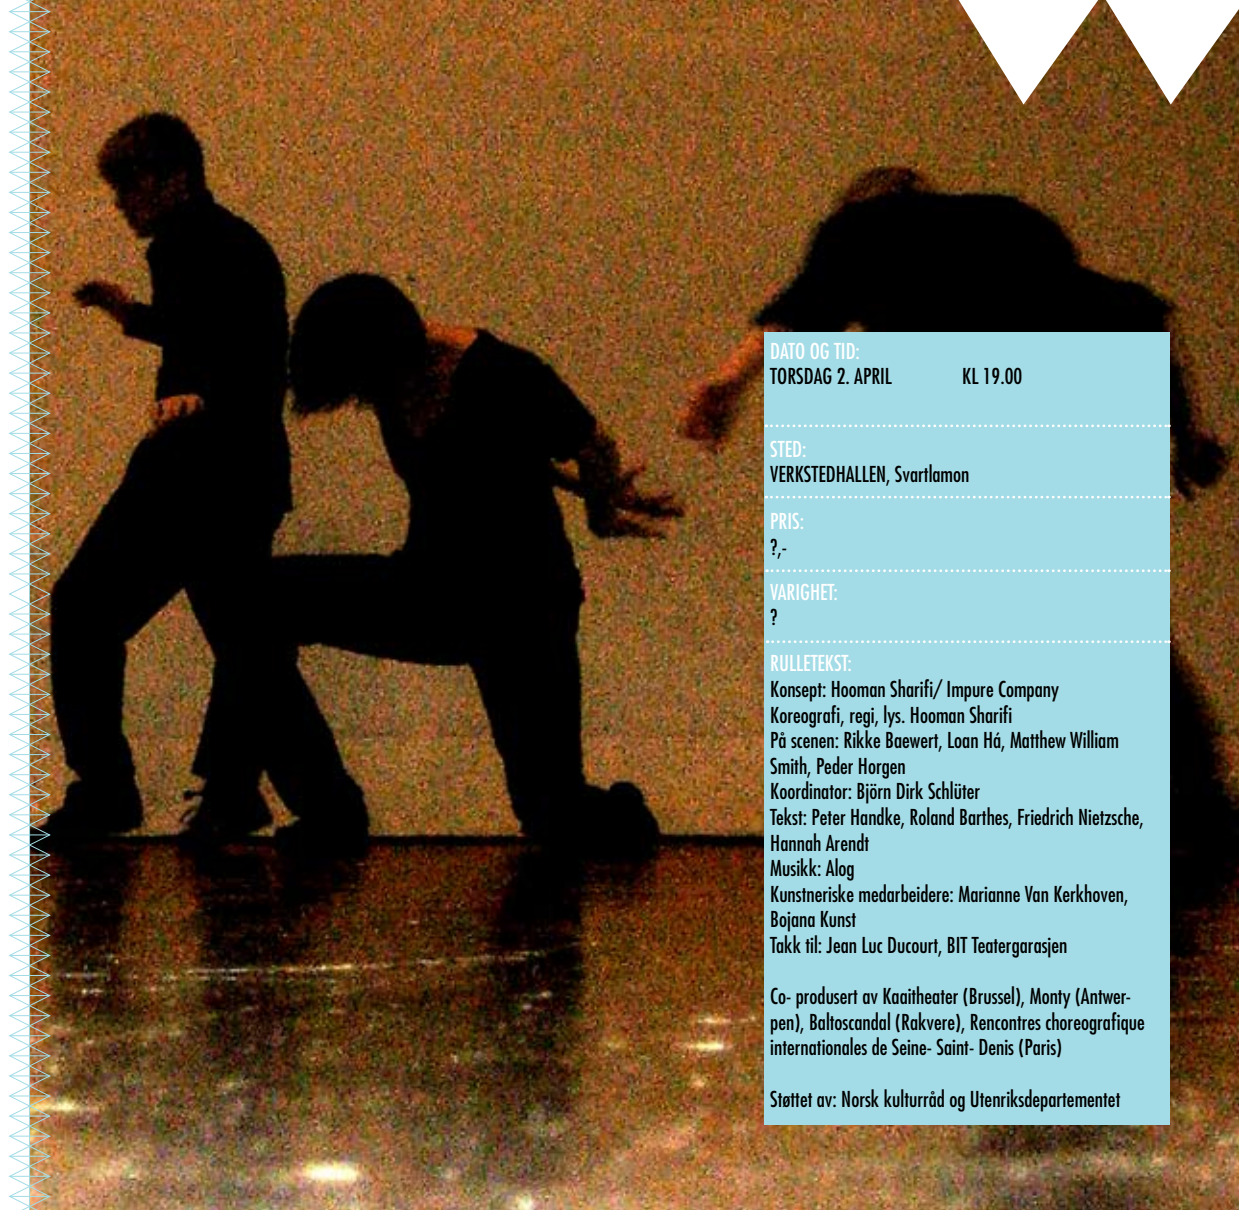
DATO OG TID:
TORSDAG 2. APRIL KL 19.00

STED:
VERKSTEDHALLEN, Svartlamon

PRIS:
?,-

VARIGHET:
?

RULLETEKST:
Konsept: Hooman Sharifi/ Impure Company
Koreografi, regi, lys. Hooman Sharifi
På scenen: Rikke Baewert, Loan Há, Matthew William Smith, Peder Horgen
Koordinator: Björn Dirk Schlüter
Tekst: Peter Handke, Roland Barthes, Friedrich Nietzsche, Hannah Arendt
Musikk: Alog
Kunstneriske medarbeidere: Marianne Van Kerkhoven, Bojana Kunst
Takk til: Jean Luc Ducourt, BIT Teatergarasjen

Co- produsert av Kaaitheater (Brussel), Monty (Antwerpen), Baltoscandal (Rakvere), Rencontres choreografique internationales de Seine- Saint- Denis (Paris)

Støttet av: Norsk kulturråd og Utenriksdepartementet